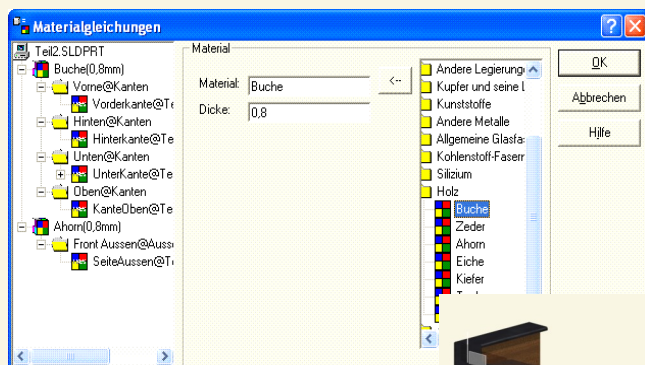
Materialgleichungen

Teil2.SLDPRT
Buche(0,8mm)
Vorne@Kanten
Vorderkante@Te
Hinten@Kanten
Hinterkante@Te
Unten@Kanten
UnterKante@Te
Oben@Kanten
KanteOben@Te
Ahorn(0,8mm)
Front Aussen@Auss
SeiteAussen@Te

Material
Material: Buche
Dicke: 0,8
<--

Andere Legierunge
Kupfer und seine L
Kunststoffe
Andere Metalle
Allgemeine Glasfas
Kohlenstoff-Faser
Silizium
Holz
Buche
Zeder
Ahorn
Eiche
Kiefer

OK
Abbrechen
Hilfe